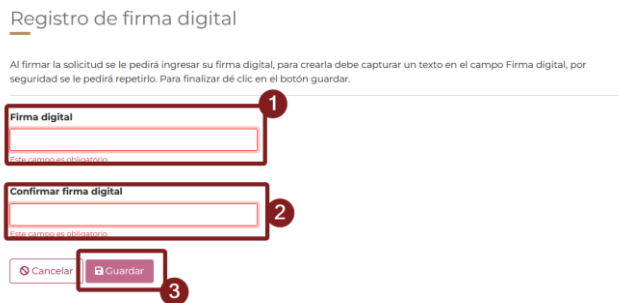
Registro de firma digital

Al firmar la solicitud se le pedirá ingresar su firma digital, para crearla debe capturar un texto en el campo Firma digital, por seguridad se le pedirá repetirlo. Para finalizar dé clic en el botón guardar.

1

Firma digital

Este campo es obligatorio

Confirmar firma digital

2

Este campo es obligatorio

Cancelar

Guardar

3